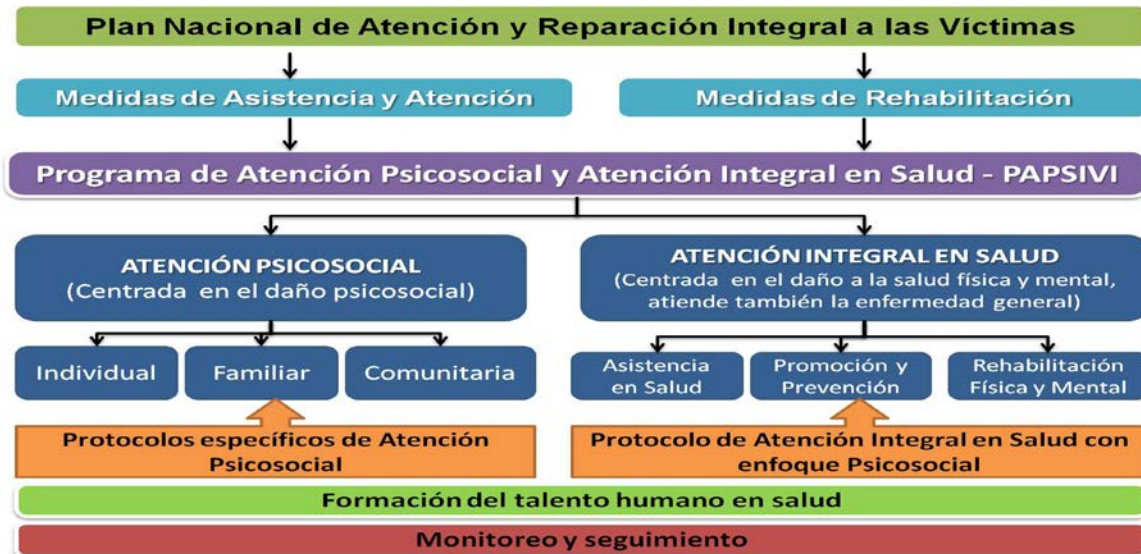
Plan Nacional de Atención y Reparación Integral a las Víctimas

Medidas de Asistencia y Atención

Medidas de Rehabilitación

Programa de Atención Psicosocial y Atención Integral en Salud - PAPSIVI

ATENCIÓN PSICOSOCIAL
(Centrada en el daño psicosocial)

ATENCIÓN INTEGRAL EN SALUD
(Centrada en el daño a la salud física y mental, atiende también la enfermedad general)

Individual

Familiar

Comunitaria

Asistencia en Salud

Promoción y Prevención

Rehabilitación Física y Mental

Protocolos específicos de Atención Psicosocial

Protocolo de Atención Integral en Salud con enfoque Psicosocial

Formación del talento humano en salud

Monitoreo y seguimiento